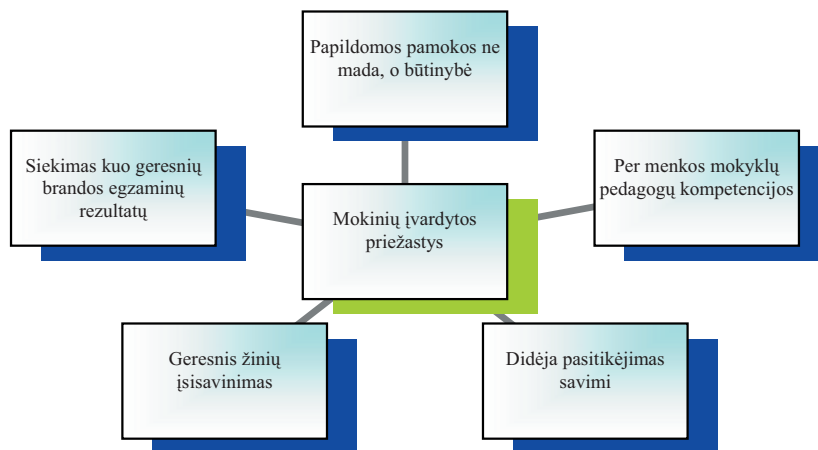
Papildomos pamokos ne mada, o būtinybė

Siekimas kuo geresnių brandos egzaminų rezultatų

Mokinių įvardytos priežastys

Per menkos mokyklų pedagogų kompetencijos

Geresnis žinių įsisavinimas

Didėja pasitikėjimas savimi